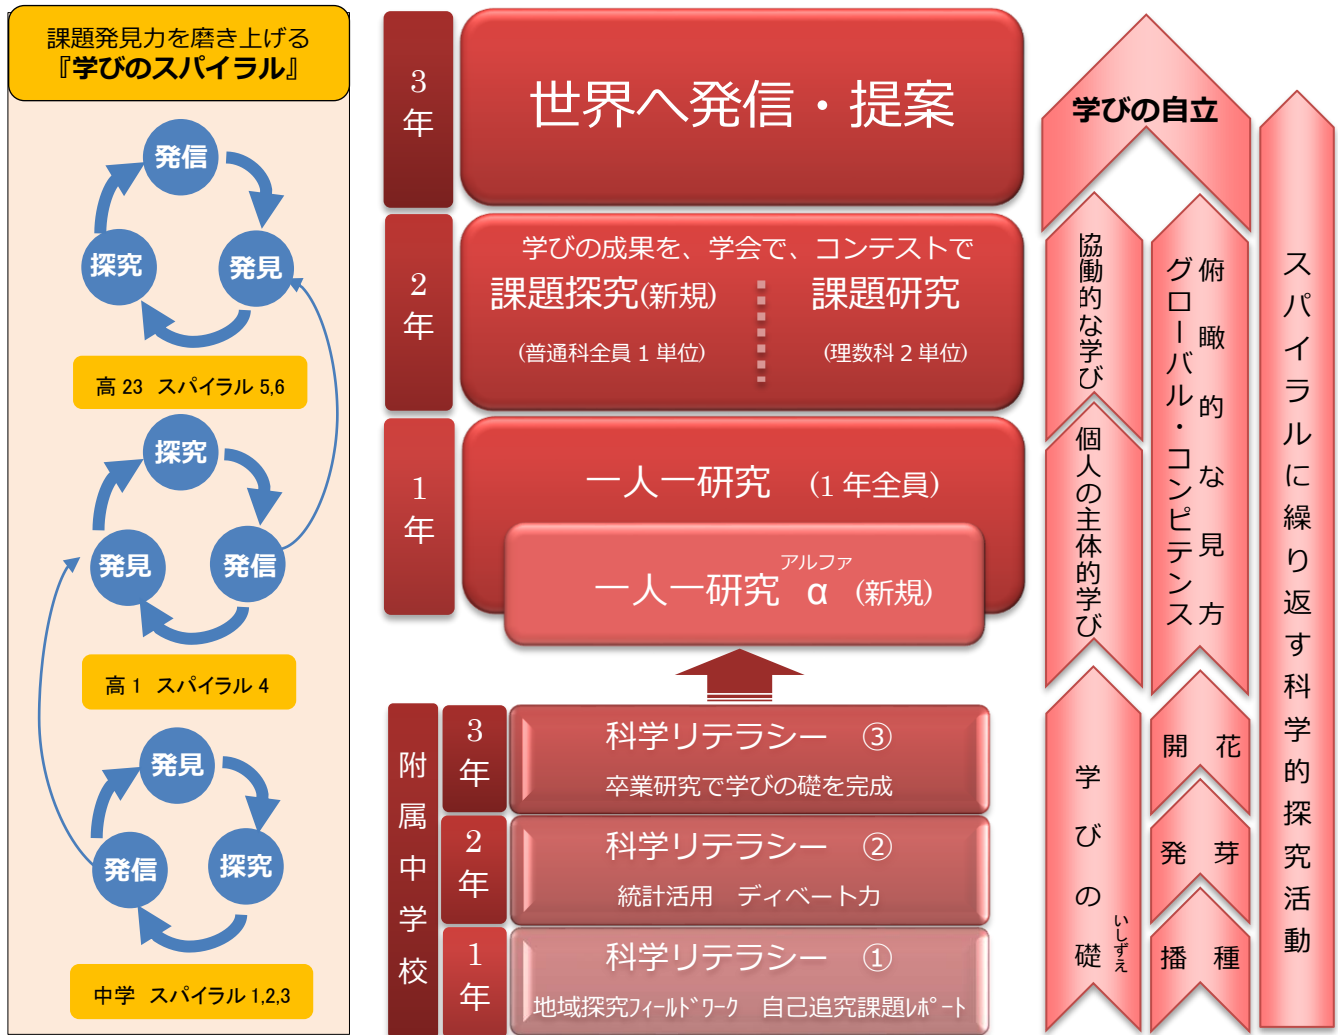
課題発見力を磨き上げる
『学びのスパイラル』

発信
発見
探究

高 23　スパイラル 5,6

探究
発信
発見

高 1　スパイラル 4

発見
探究
発信

中学　スパイラル 1,2,3

3年
世界へ発信・提案

2年
学びの成果を、学会で、コンテストで
課題探究(新規)
(普通科全員 1 単位)
課題研究
(理数科 2 単位)

1年
一人一研究　(1 年全員)
一人一研究　アルファ α　(新規)

附属中学校

3年
科学リテラシー　③
卒業研究で学びの礎を完成

2年
科学リテラシー　②
統計活用　ディベート力

1年
科学リテラシー　①
地域探究フィールドワーク　自己追究課題レポート

学びの自立

協働的な学び
個人の主体的学び
学びの礎 いしずえ

俯瞰的な見方
グローバル・コンピテンス
開　花
発　芽
播　種

スパイラルに繰り返す科学的探究活動